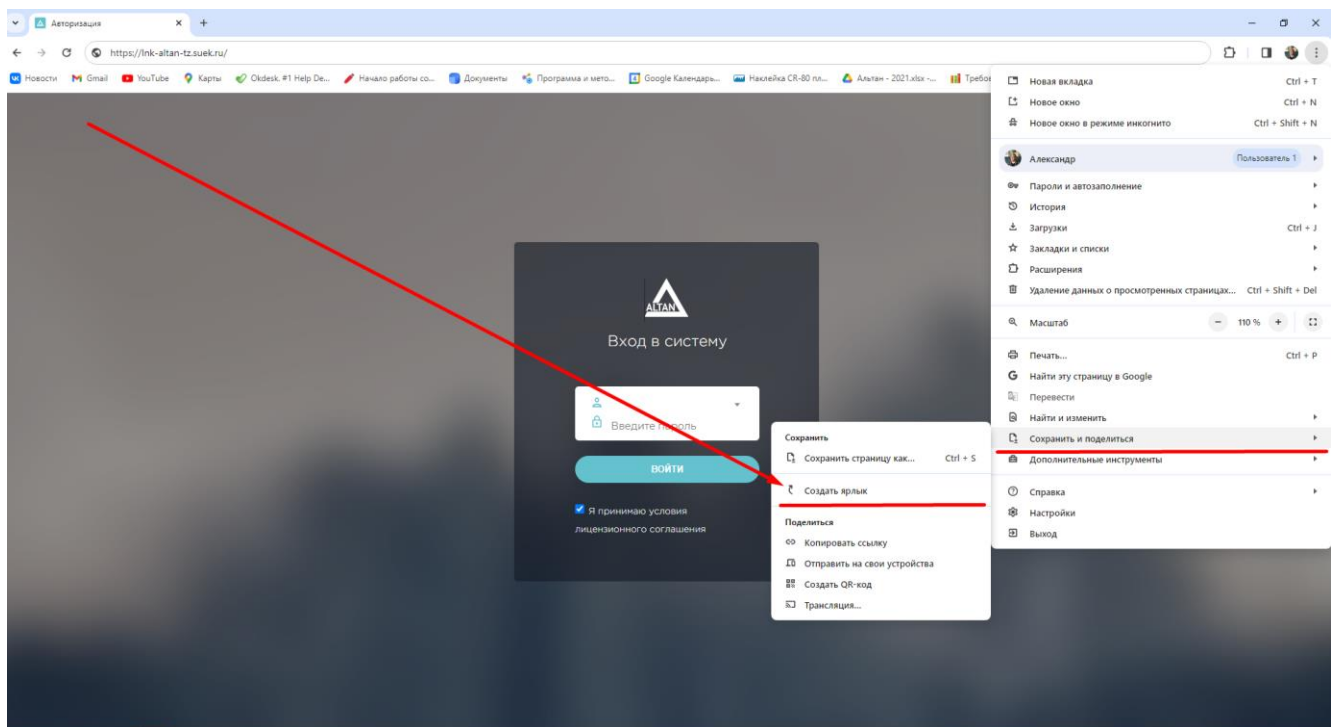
Авторизация
https://lnk-altan-tz.suek.ru/
Новости Gmail YouTube Карты Okdesk. #1 Help De... Начало работы со... Документы Программа и мето... Google Календарь... Наклейка CR-80 пл... Альтан - 2021.xlsx -... Требов

ALTAN
Вход в систему
Введите пароль
ВОЙТИ
Я принимаю условия лицензионного соглашения

Новая вкладка Ctrl + T
Новое окно Ctrl + N
Новое окно в режиме инкогнито Ctrl + Shift + N
Александр Пользователь 1
Пароли и автозаполнение
История
Загрузки Ctrl + J
Закладки и списки
Расширения
Удаление данных о просмотренных страницах... Ctrl + Shift + Del
Масштаб − 110 % +
Печать... Ctrl + P
Найти эту страницу в Google
Перевести
Найти и изменить
Сохранить и поделиться
Дополнительные инструменты
Справка
Настройки
Выход

Сохранить
Сохранить страницу как... Ctrl + S
Создать ярлык
Поделиться
Копировать ссылку
Отправить на свои устройства
Создать QR-код
Трансляция...